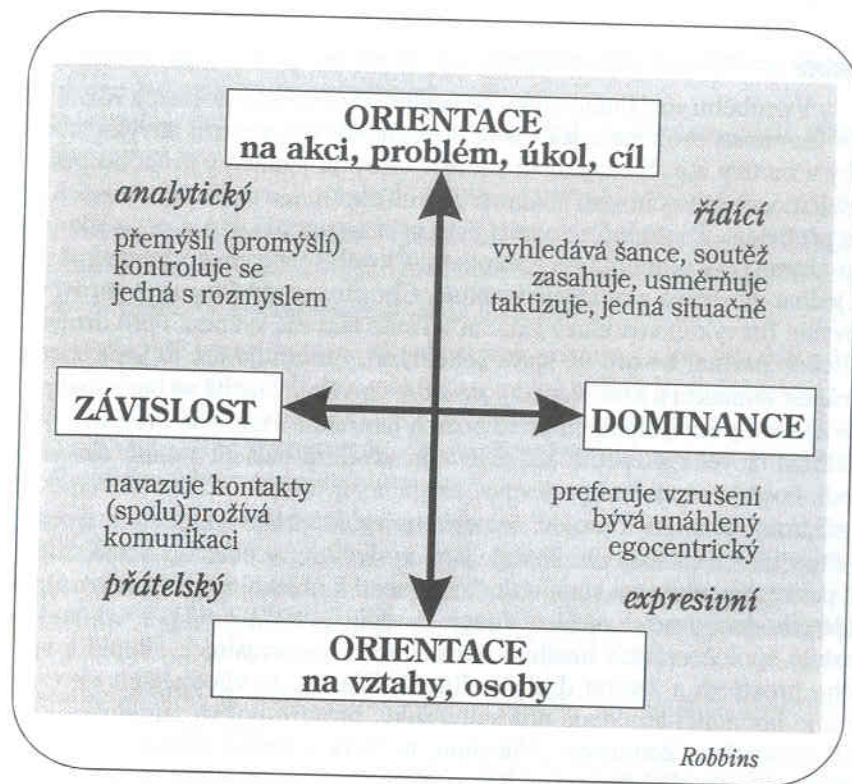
ORIENTACE
na akci, problém, úkol, cíl

analytický

přemýšlí (promýšlí)
kontroluje se
jedná s rozmyslem

řídící

vyhledává šance, soutěž
zasahuje, usměrňuje
taktizuje, jedná situačně

ZÁVISLOST

DOMINANCE

navazuje kontakty
(spolu)prožívá
komunikaci

preferuje vzrušení
bývá unáhlený
egocentrický

přátelský

expresivní

ORIENTACE
na vztahy, osoby

Robbins